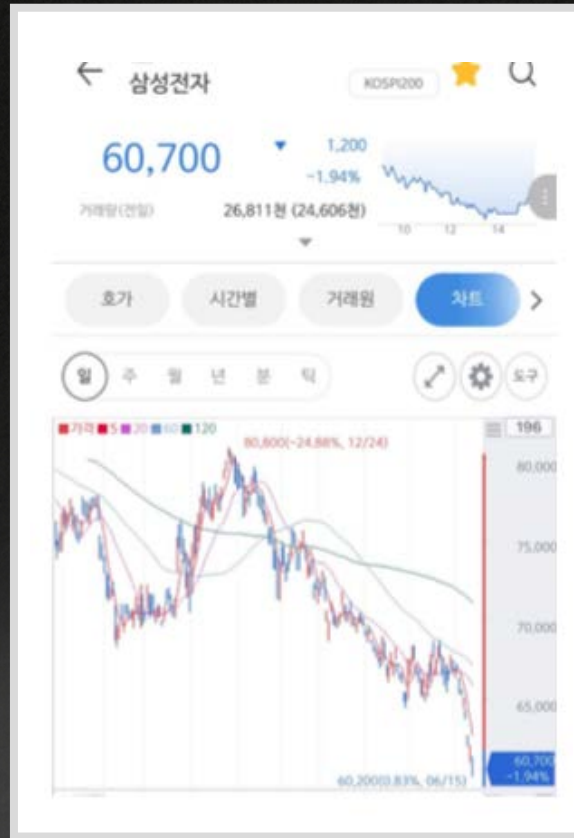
← 삼성전자 KOSPI200

60,700 ▼ 1,200 -1.94%

거래량(전일) 26,811천 (24,606천)

10 12 14

호가 시간별 거래원 차트 >

일 주 월 년 분 틱

도구

가격 5 20 60 120

196

80,800(-24.88%, 12/24)

80,000

75,000

70,000

65,000

60,700 -1.94%

60,200(0.83%, 06/15)